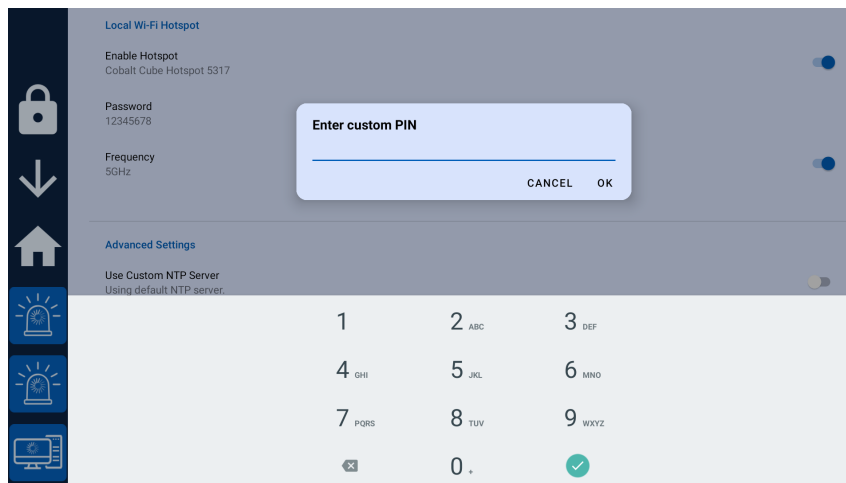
Local Wi-Fi Hotspot

Enable Hotspot
Cobalt Cube Hotspot 5317

Password
12345678

Frequency
5GHz

Enter custom PIN

CANCEL OK

Advanced Settings

Use Custom NTP Server
Using default NTP server.

1
2 ABC
3 DEF
4 GHI
5 JKL
6 MNO
7 PQRS
8 TUV
9 WXYZ
0 +